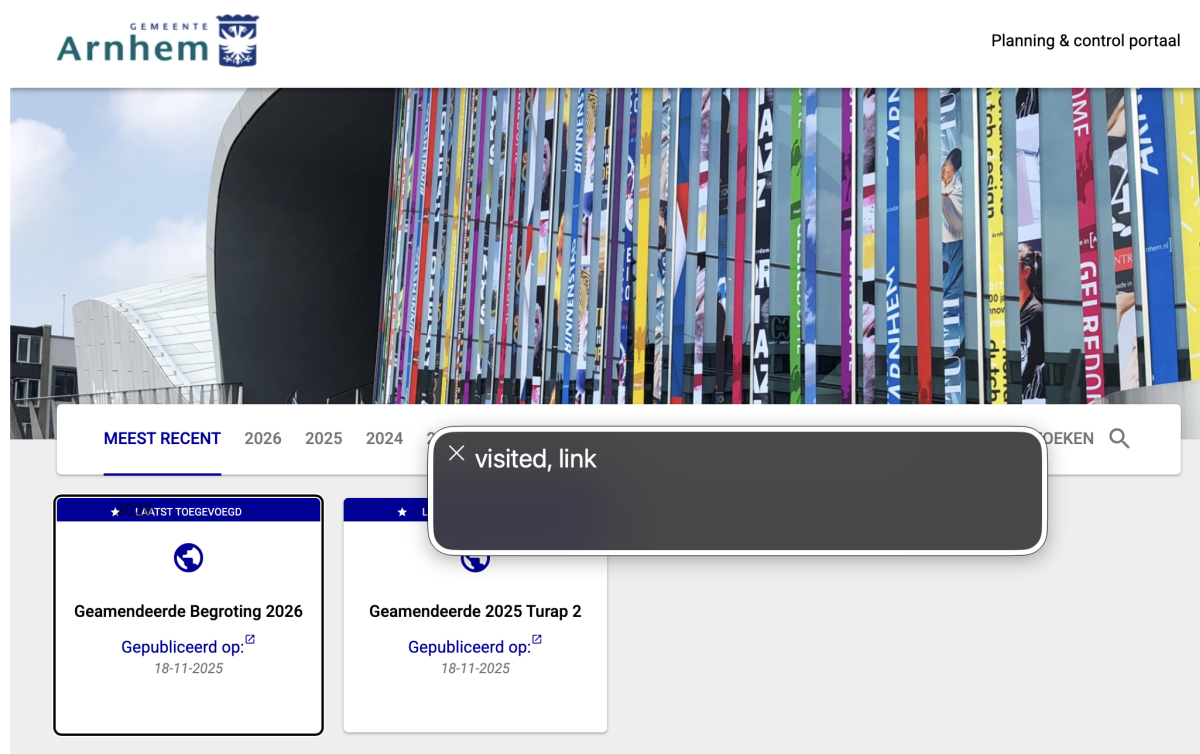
GEMEENTE
Arnhem

Planning & control portaal

MEEST RECENT 2026 2025 2024 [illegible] OEKEN

visited, link

LAATST TOEGEVOEGD

Geamendeerde Begroting 2026

Gepubliceerd op:
18-11-2025

L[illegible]

Geamendeerde 2025 Turap 2

Gepubliceerd op:
18-11-2025